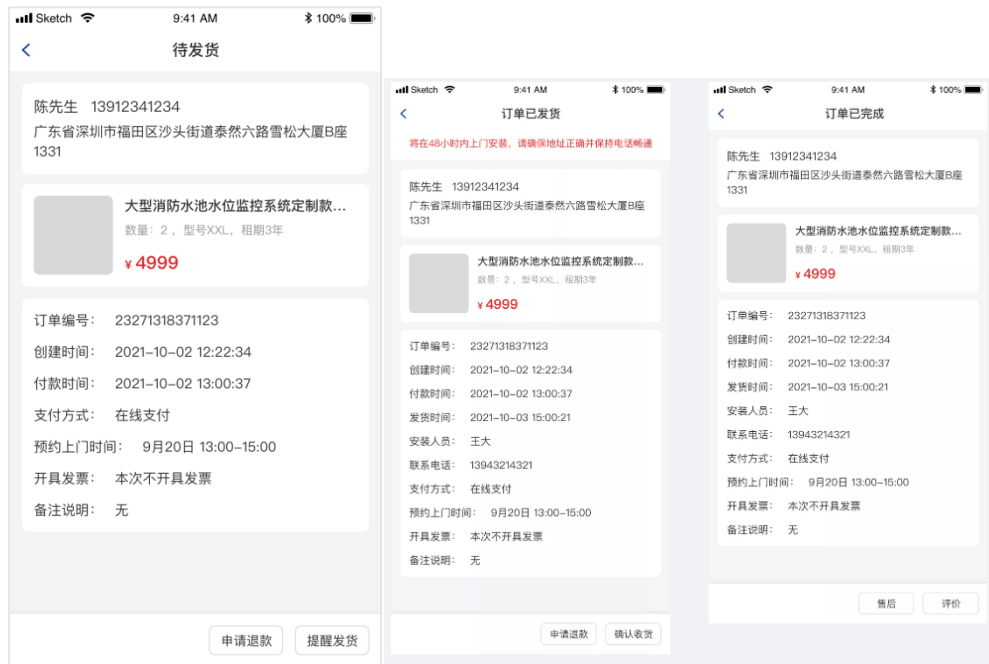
Sketch 9:41 AM 100%

<

待发货

陈先生 13912341234
广东省深圳市福田区沙头街道泰然六路雪松大厦B座1331

大型消防水池水位监控系统定制款...
数量：2，型号XXL，租期3年
¥4999

订单编号： 23271318371123
创建时间： 2021-10-02 12:22:34
付款时间： 2021-10-02 13:00:37
支付方式： 在线支付
预约上门时间： 9月20日 13:00-15:00
开具发票： 本次不开具发票
备注说明： 无

申请退款 提醒发货

Sketch 9:41 AM 100%

<

订单已发货

将在48小时内上门安装，请确保地址正确并保持电话畅通

陈先生 13912341234
广东省深圳市福田区沙头街道泰然六路雪松大厦B座1331

大型消防水池水位监控系统定制款...
数量：2，型号XXL，租期3年
¥4999

订单编号： 23271318371123
创建时间： 2021-10-02 12:22:34
付款时间： 2021-10-02 13:00:37
发货时间： 2021-10-03 15:00:21
安装人员： 王大
联系电话： 13943214321
支付方式： 在线支付
预约上门时间： 9月20日 13:00-15:00
开具发票： 本次不开具发票
备注说明： 无

申请退款 确认收货

Sketch 9:41 AM 100%

<

订单已完成

陈先生 13912341234
广东省深圳市福田区沙头街道泰然六路雪松大厦B座1331

大型消防水池水位监控系统定制款...
数量：2，型号XXL，租期3年
¥4999

订单编号： 23271318371123
创建时间： 2021-10-02 12:22:34
付款时间： 2021-10-02 13:00:37
发货时间： 2021-10-03 15:00:21
安装人员： 王大
联系电话： 13943214321
支付方式： 在线支付
预约上门时间： 9月20日 13:00-15:00
开具发票： 本次不开具发票
备注说明： 无

售后 评价